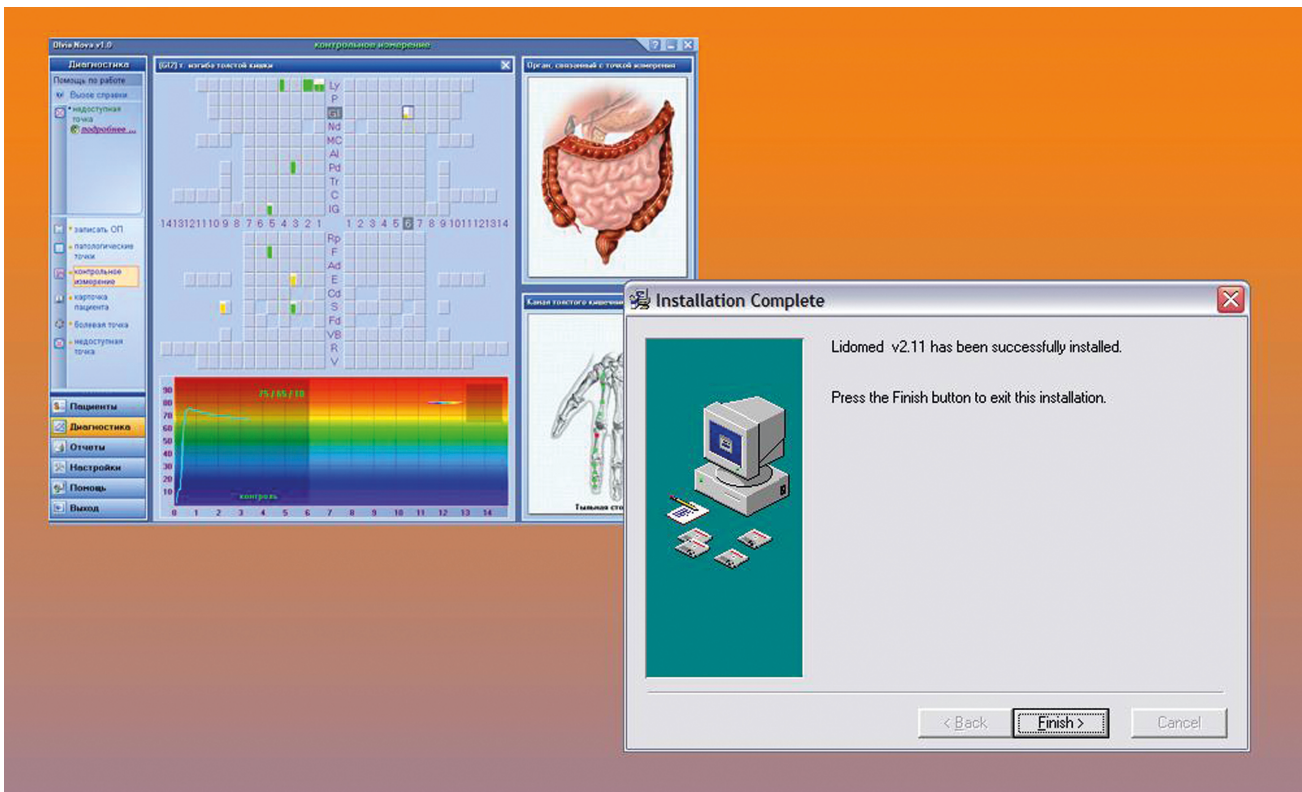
Olvia Nova v1.0
контрольное измерение

Диагностика
Помощь по работе
Вызов справки
недоступная точка
подробнее ...

[GI7] т. изгиба толстой кишки

Ly
P
GI
Nd
MC
Al
Pd
Tr
C
IG

14 13 12 11 10 9 8 7 6 5 4 3 2 1
1 2 3 4 5 6 7 8 9 10 11 12 13 14

Rp
F
Ad
E
Cd
S
Fd
VB
R
V

записать ОП
патологические точки
контрольное измерение
карточка пациента
болевая точка
недоступная точка

75 / 65 / 10
90
80
70
60
50
40
30
20
10
контроль
0 1 2 3 4 5 6 7 8 9 10 11 12 13 14

Пациенты
Диагностика
Отчеты
Настройки
Помощь
Выход

Орган, связанный с точкой измерения

Канал толстого кишечника

Тыльная сто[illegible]

Installation Complete

Lidomed v2.11 has been successfully installed.

Press the Finish button to exit this installation.

< Back
Finish >
Cancel